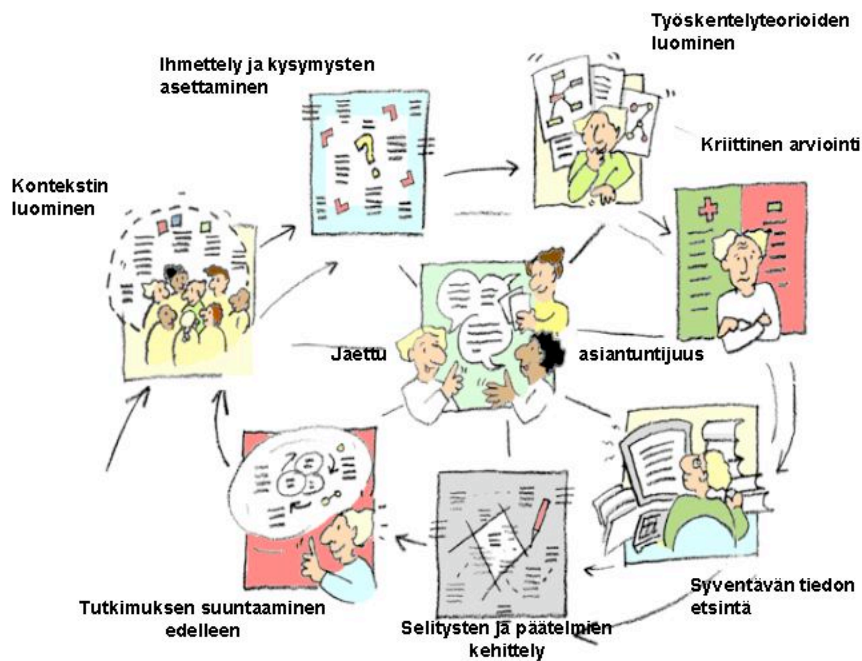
Ihmettely ja kysymysten asettaminen

Työskentelyteorioiden luominen

Kriittinen arviointi

Kontekstin luominen

Jaettu

asiantuntijuus

Syventävän tiedon etsintä

Tutkimuksen suuntaaminen edelleen

Selitysten ja päätelmien kehittely